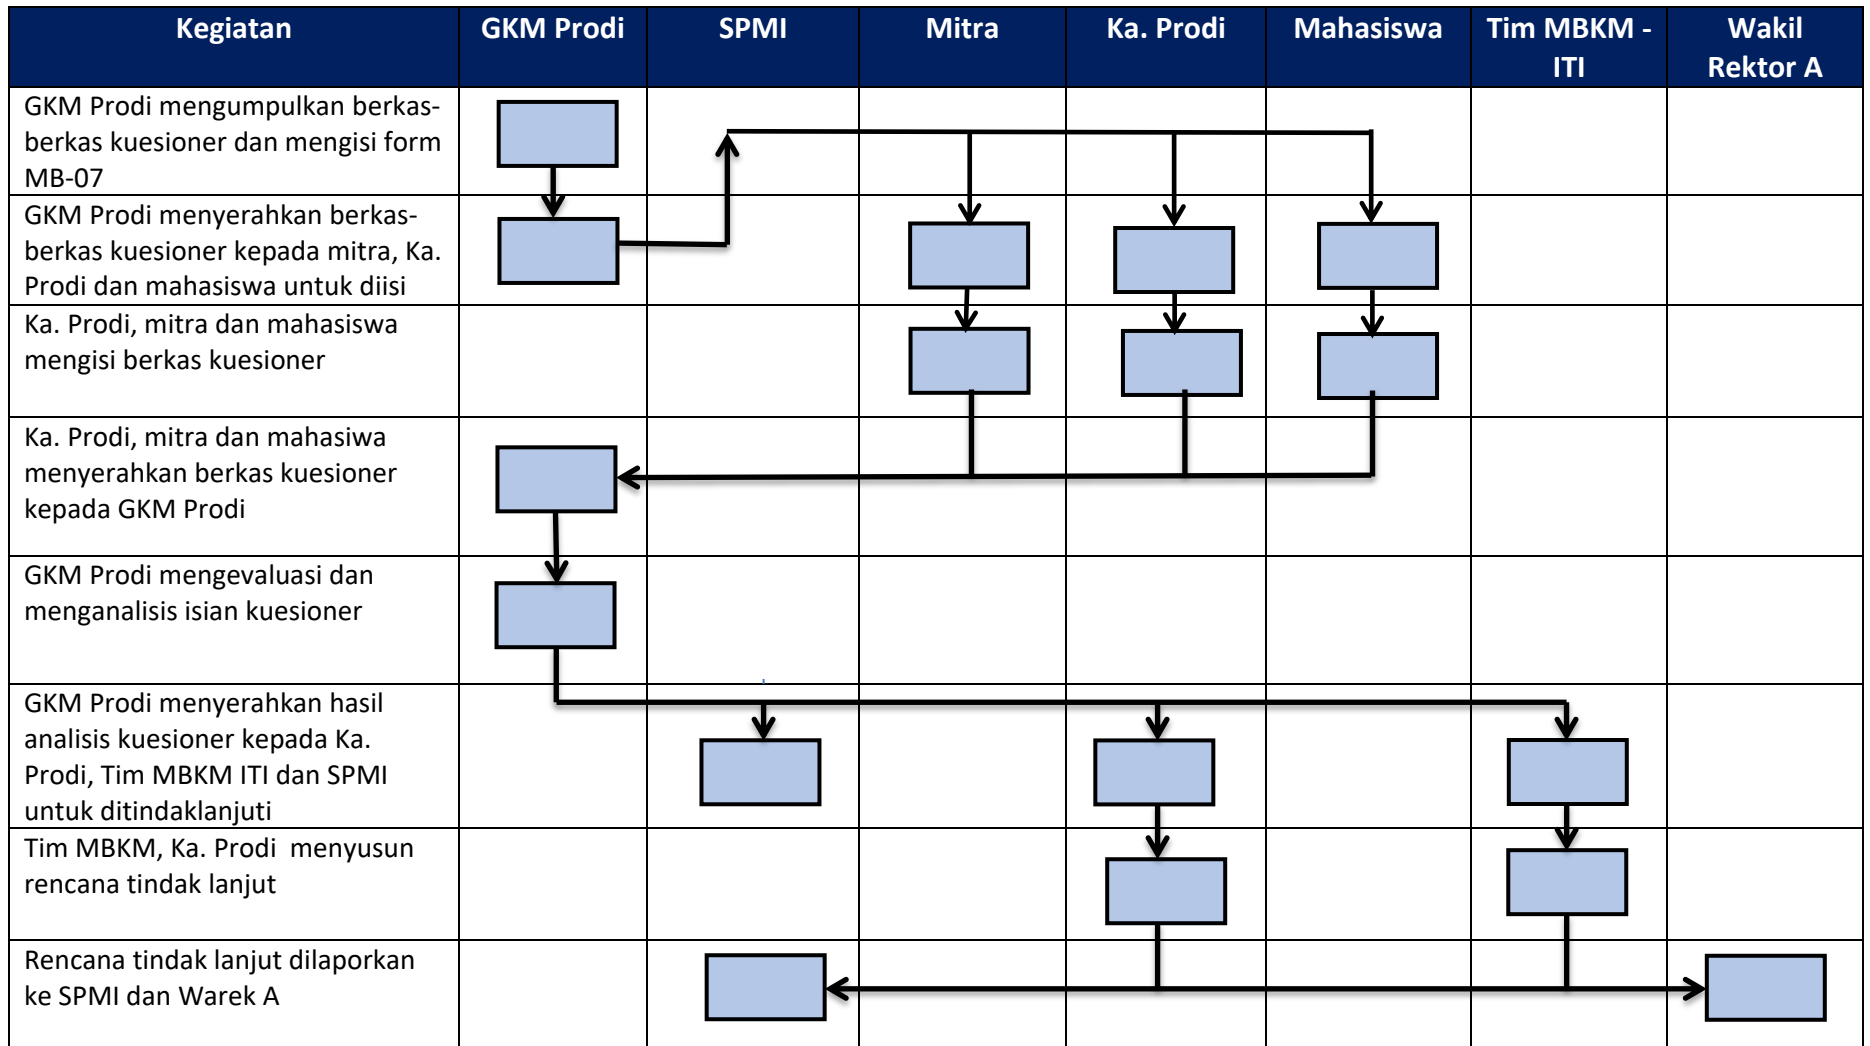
| Kegiatan | GKM Prodi | SPMI | Mitra | Ka. Prodi | Mahasiswa | Tim MBKM - ITI | Wakil Rektor A |
|---|---|---|---|---|---|---|---|
| GKM Prodi mengumpulkan berkas-berkas kuesioner dan mengisi form MB-07 | | | | | | | |
| GKM Prodi menyerahkan berkas-berkas kuesioner kepada mitra, Ka. Prodi dan mahasiswa untuk diisi | | | | | | | |
| Ka. Prodi, mitra dan mahasiswa mengisi berkas kuesioner | | | | | | | |
| Ka. Prodi, mitra dan mahasiwa menyerahkan berkas kuesioner kepada GKM Prodi | | | | | | | |
| GKM Prodi mengevaluasi dan menganalisis isian kuesioner | | | | | | | |
| GKM Prodi menyerahkan hasil analisis kuesioner kepada Ka. Prodi, Tim MBKM ITI dan SPMI untuk ditindaklanjuti | | | | | | | |
| Tim MBKM, Ka. Prodi menyusun rencana tindak lanjut | | | | | | | |
| Rencana tindak lanjut dilaporkan ke SPMI dan Warek A | | | | | | | |